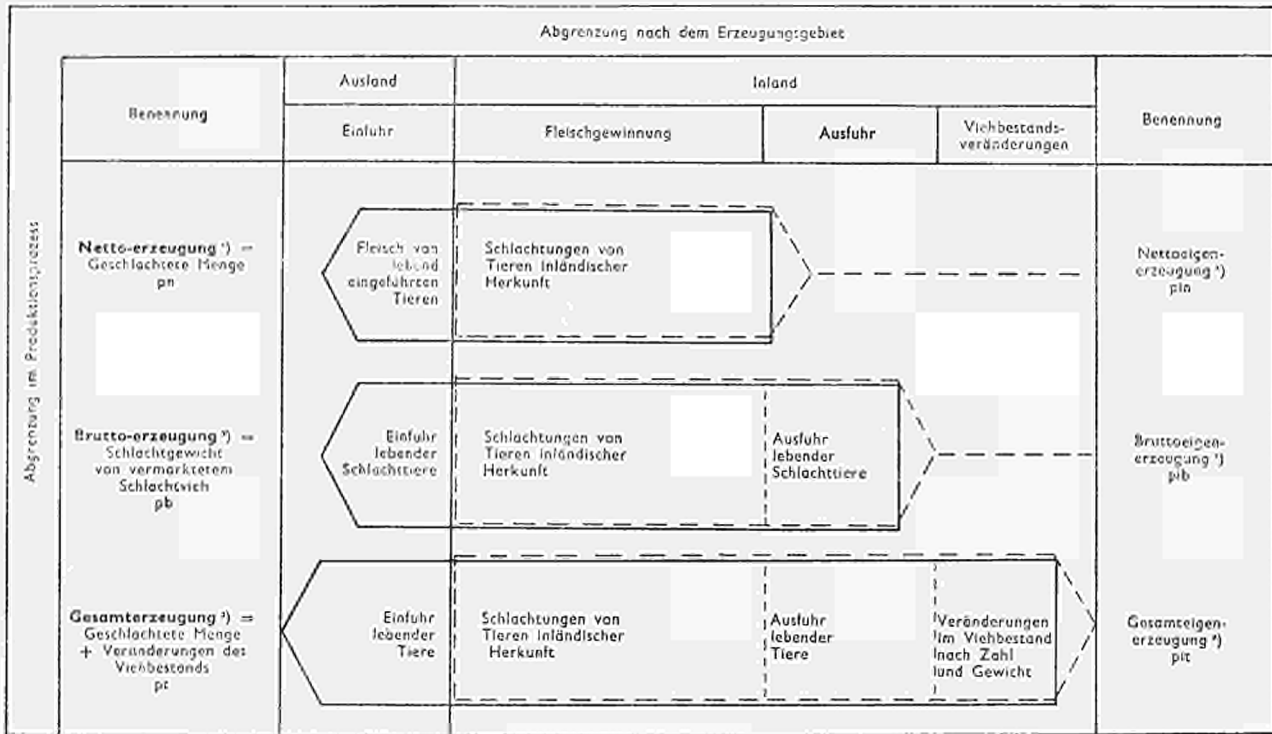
Abgrenzung nach dem Erzeugungsgebiet

Abgrenzung im Produktionsprozess

| Benennung | Ausland: Einfuhr | Inland: Fleischgewinnung | Inland: Ausfuhr | Inland: Viehbestandsveränderungen | Benennung |
|---|---|---|---|---|---|
| **Netto-erzeugung** ¹) = Geschlachtete Menge pn | Fleisch von lebend eingeführten Tieren | Schlachtungen von Tieren inländischer Herkunft | | | Nettoeigenerzeugung ¹) pin |
| **Brutto-erzeugung** ²) = Schlachtgewicht von vermarktetem Schlachtvieh pb | Einfuhr lebender Schlachttiere | Schlachtungen von Tieren inländischer Herkunft | Ausfuhr lebender Schlachttiere | | Bruttoeigenerzeugung ²) pib |
| **Gesamterzeugung** ³) = Geschlachtete Menge + Veränderungen des Viehbestands pt | Einfuhr lebender Tiere | Schlachtungen von Tieren inländischer Herkunft | Ausfuhr lebender Tiere | Veränderungen im Viehbestand nach Zahl und Gewicht | Gesamteigenerzeugung ³) pit |